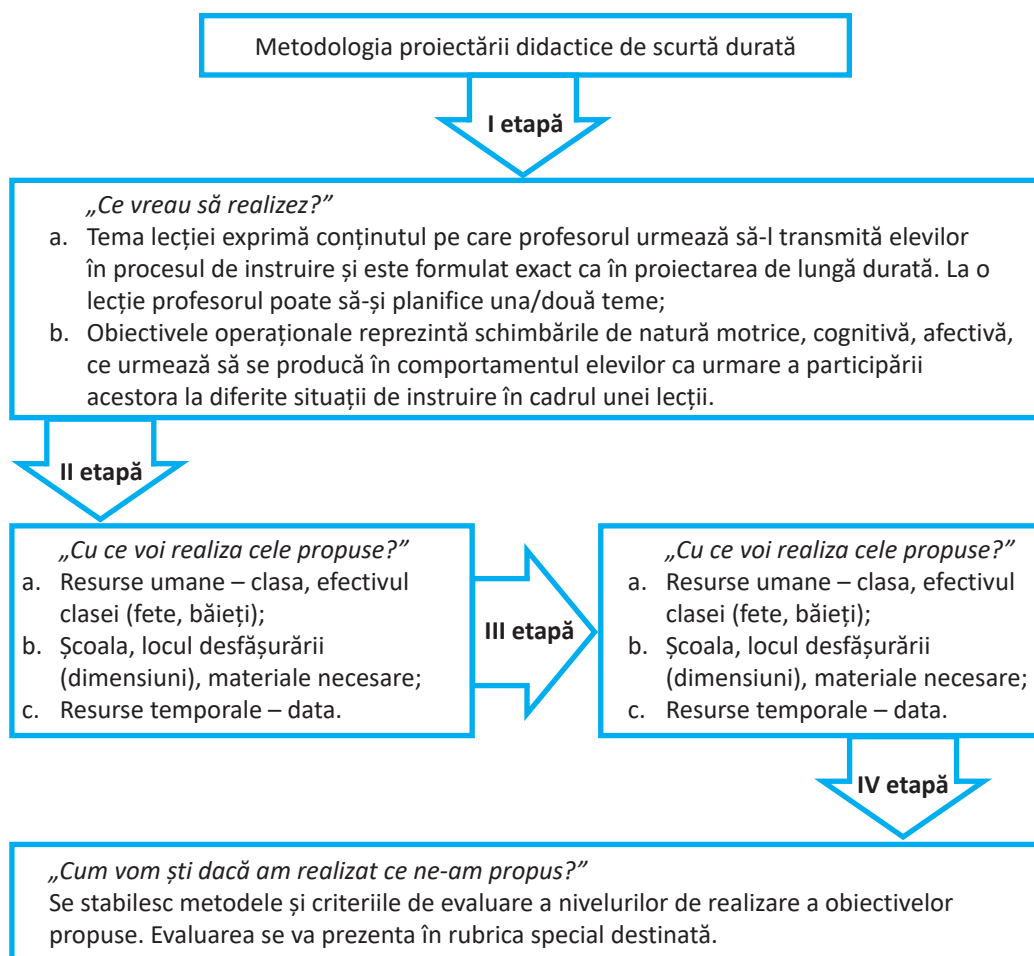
Metodologia proiectării didactice de scurtă durată

I etapă

„Ce vreau să realizez?”

a. Tema lecției exprimă conținutul pe care profesorul urmează să-l transmită elevilor în procesul de instruire și este formulat exact ca în proiectarea de lungă durată. La o lecție profesorul poate să-și planifice una/două teme;

b. Obiectivele operaționale reprezintă schimbările de natură motrice, cognitivă, afectivă, ce urmează să se producă în comportamentul elevilor ca urmare a participării acestora la diferite situații de instruire în cadrul unei lecții.

II etapă

„Cu ce voi realiza cele propuse?”

a. Resurse umane – clasa, efectivul clasei (fete, băieți);

b. Școala, locul desfășurării (dimensiuni), materiale necesare;

c. Resurse temporale – data.

III etapă

„Cu ce voi realiza cele propuse?”

a. Resurse umane – clasa, efectivul clasei (fete, băieți);

b. Școala, locul desfășurării (dimensiuni), materiale necesare;

c. Resurse temporale – data.

IV etapă

„Cum vom ști dacă am realizat ce ne-am propus?”

Se stabilesc metodele și criteriile de evaluare a nivelurilor de realizare a obiectivelor propuse. Evaluarea se va prezenta în rubrica special destinată.